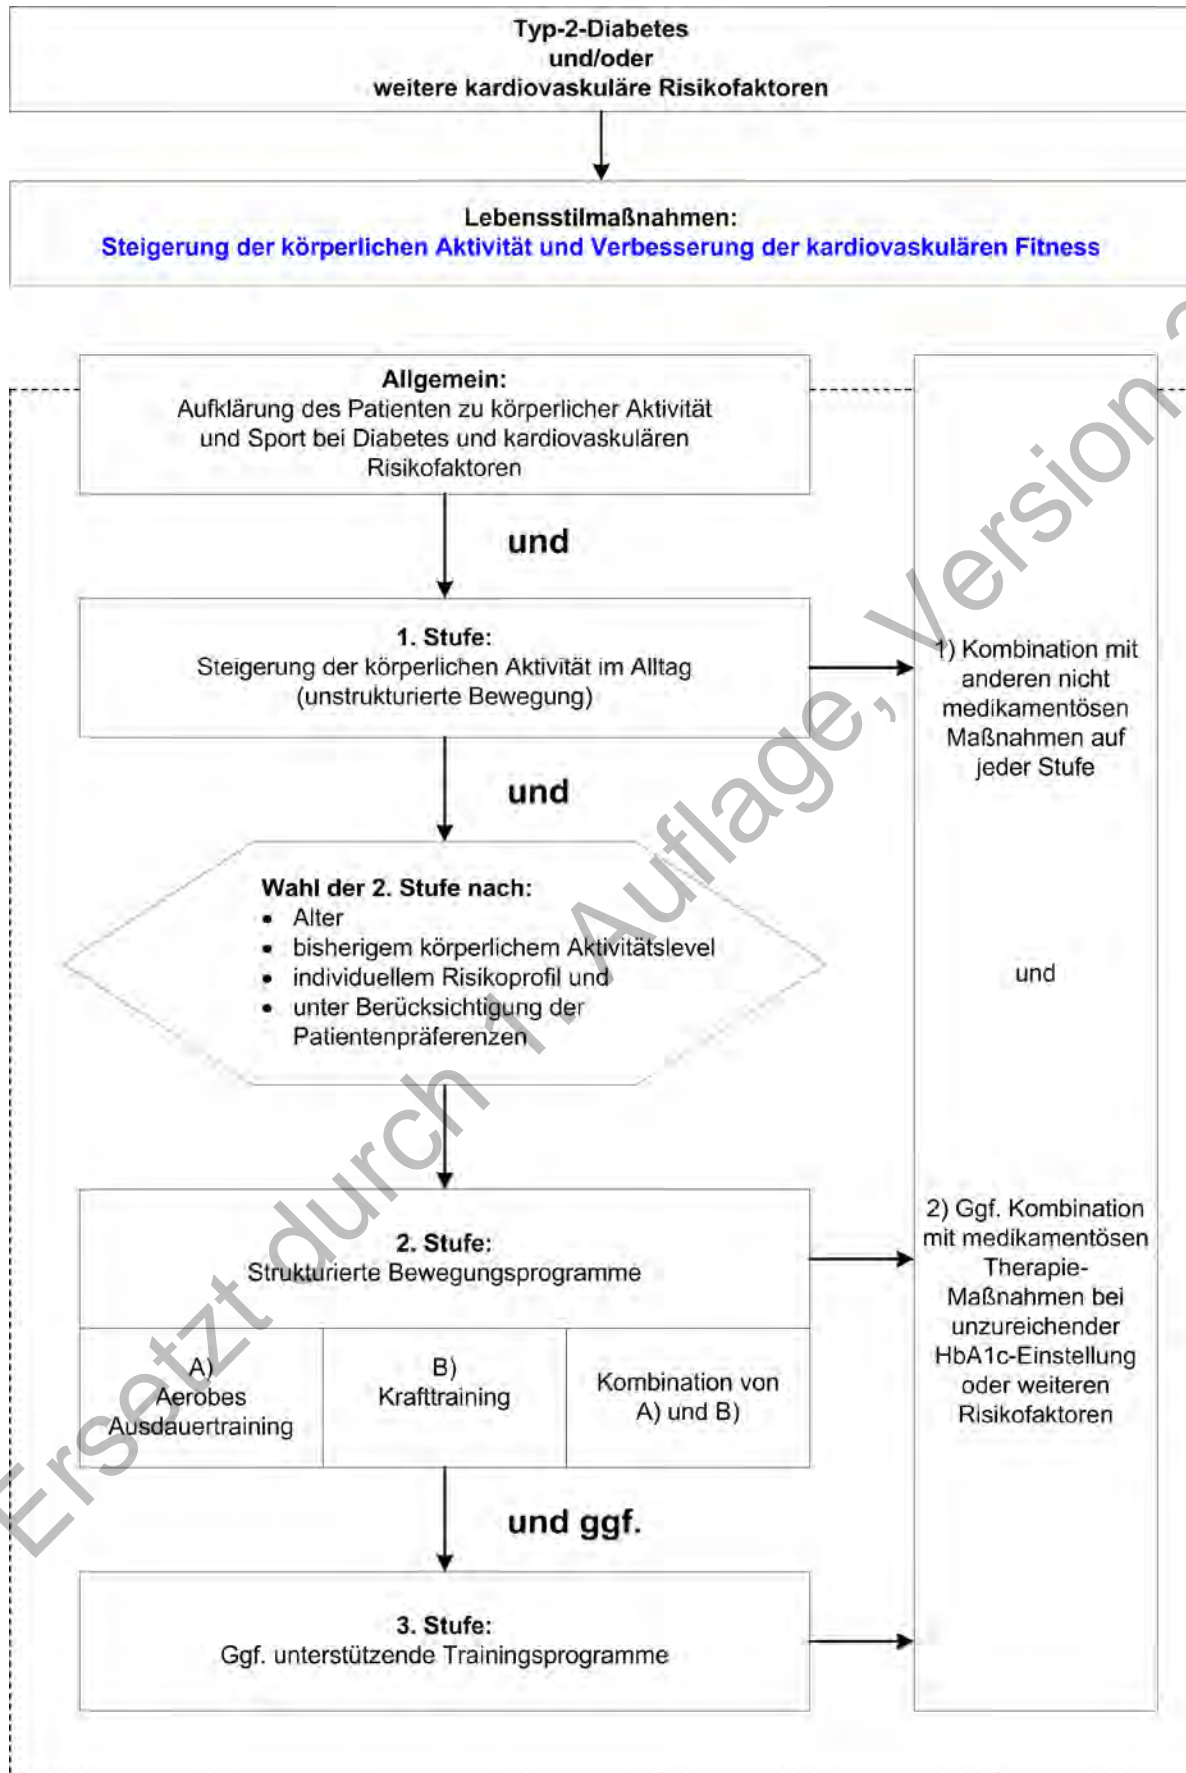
Typ-2-Diabetes
und/oder
weitere kardiovaskuläre Risikofaktoren

Lebensstilmaßnahmen:
Steigerung der körperlichen Aktivität und Verbesserung der kardiovaskulären Fitness

Allgemein:
Aufklärung des Patienten zu körperlicher Aktivität und Sport bei Diabetes und kardiovaskulären Risikofaktoren

und

1. Stufe:
Steigerung der körperlichen Aktivität im Alltag (unstrukturierte Bewegung)

1) Kombination mit anderen nicht medikamentösen Maßnahmen auf jeder Stufe

und

Wahl der 2. Stufe nach:
• Alter
• bisherigem körperlichem Aktivitätslevel
• individuellem Risikoprofil und
• unter Berücksichtigung der Patientenpräferenzen

und

2. Stufe:
Strukturierte Bewegungsprogramme

| A) Aerobes Ausdauertraining | B) Krafttraining | Kombination von A) und B) |
|---|---|---|

2) Ggf. Kombination mit medikamentösen Therapie-Maßnahmen bei unzureichender HbA1c-Einstellung oder weiteren Risikofaktoren

und ggf.

3. Stufe:
Ggf. unterstützende Trainingsprogramme

Ersetzt durch 1. Auflage, Version